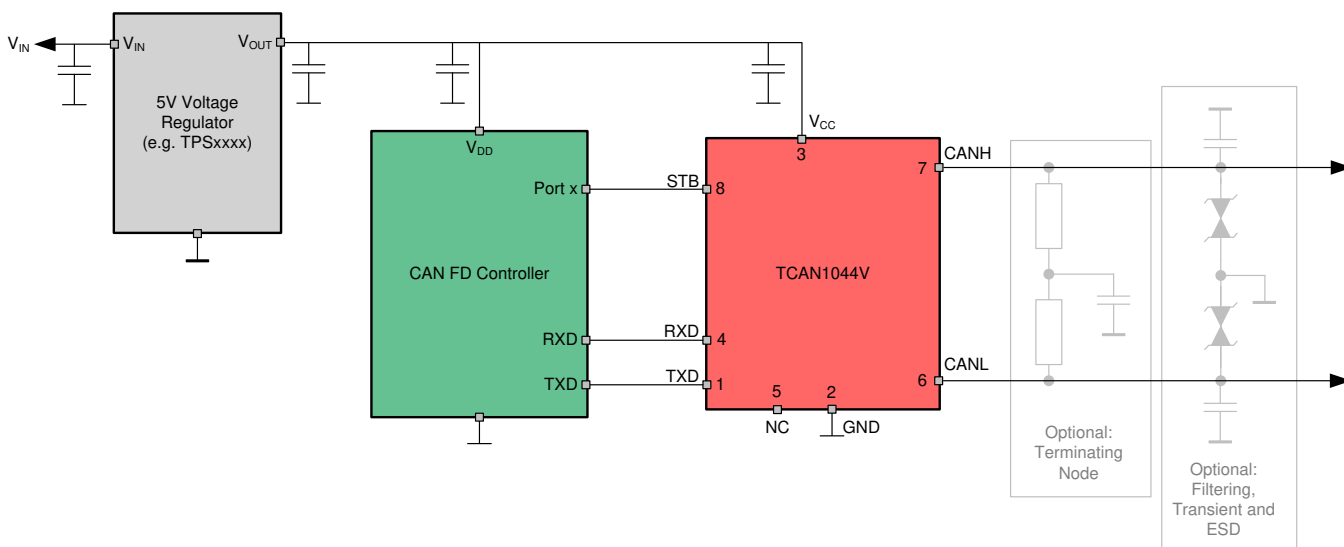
$V_{IN}$

$V_{IN}$

$V_{OUT}$

5V Voltage Regulator (e.g. TPSxxxx)

$V_{DD}$

Port x

CAN FD Controller

RXD

TXD

STB 8

RXD 4

TXD 1

$V_{CC}$

3

TCAN1044V

5

NC

2

GND

CANH

7

CANL

6

Optional: Terminating Node

Optional: Filtering, Transient and ESD